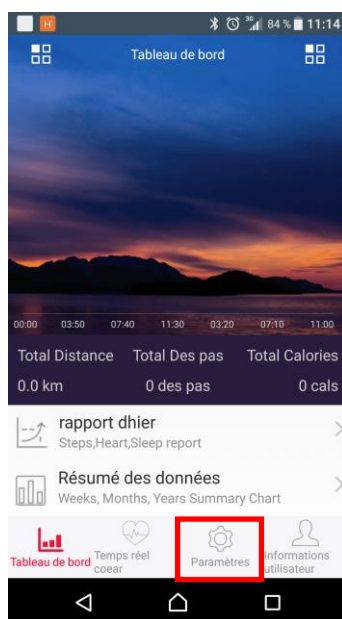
84 % 11:14

Tableau de bord

00:00 03:50 07:40 11:30 03:20 07:10 11:00

Total Distance Total Des pas Total Calories

0.0 km 0 des pas 0 cals

rapport dhier
Steps,Heart,Sleep report

Résumé des données
Weeks, Months, Years Summary Chart

Tableau de bord
Temps réel coear
Paramètres
Informations utilisateur